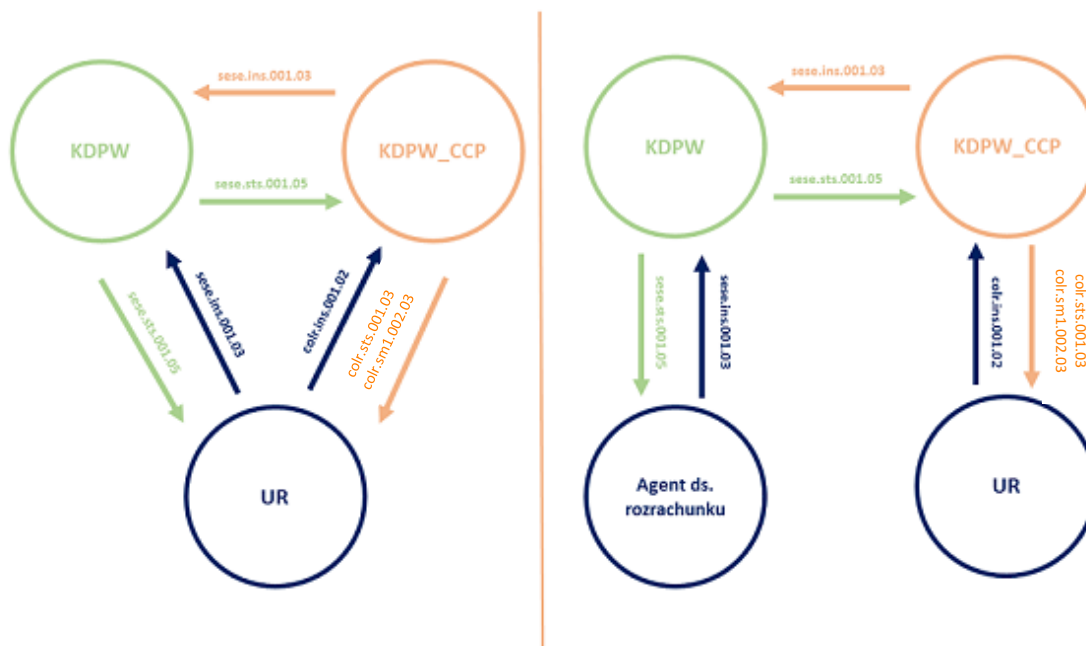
sese.ins.001.03

KDPW

KDPW_CCP

sese.sts.001.05

sese.sts.001.05

sese.ins.001.03

colr.ins.001.02

colr.sts.001.03
colr.sm1.002.03

UR

sese.ins.001.03

KDPW

KDPW_CCP

sese.sts.001.05

sese.sts.001.05

sese.ins.001.03

colr.ins.001.02

colr.sts.001.03
colr.sm1.002.03

Agent ds. rozrachunku

UR